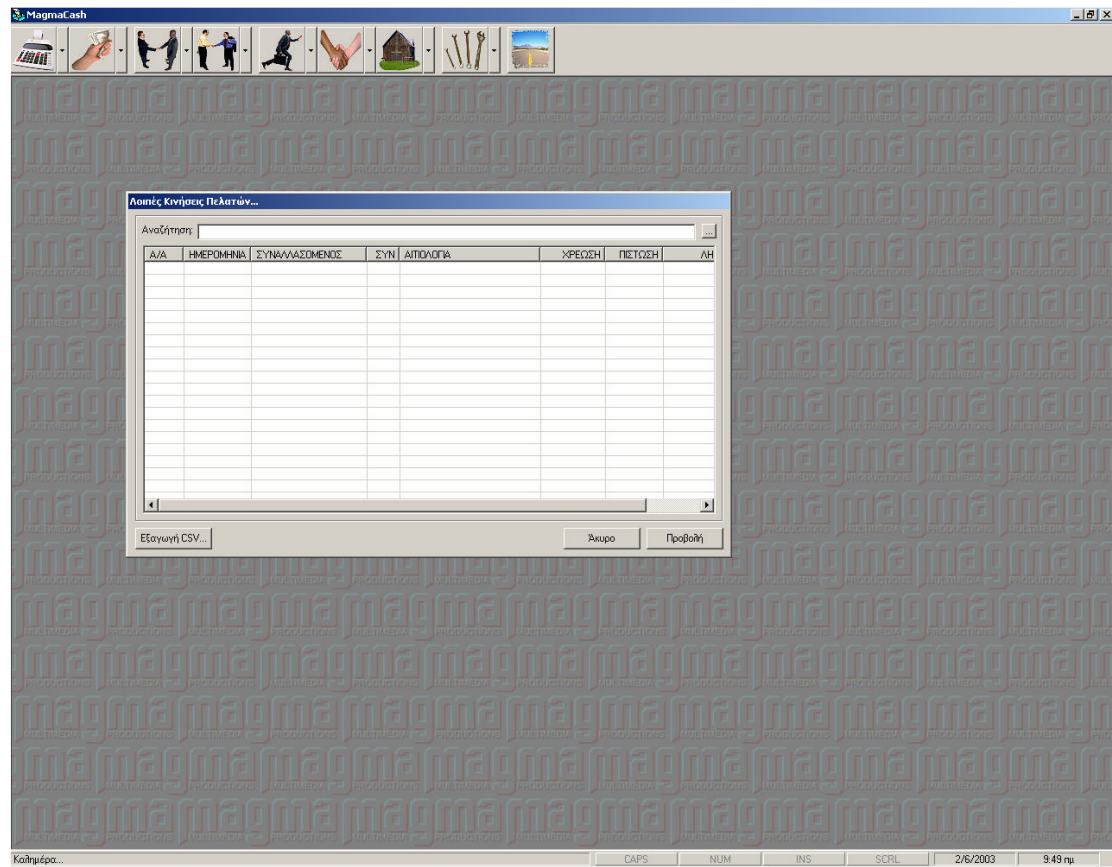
MagmaCash

Λοιπές Κινήσεις Πελατών...

Αναζήτηση: ...

| Α/Α | ΗΜΕΡΟΜΗΝΙΑ | ΣΥΝΑΛΛΑΣΟΜΕΝΟΣ | ΣΥΝ | ΑΙΤΙΟΛΟΓΙΑ | ΧΡΕΩΣΗ | ΠΙΣΤΩΣΗ | ΛΗ |
|---|---|---|---|---|---|---|---|

Εξαγωγή CSV...

Άκυρο

Προβολή

Καλημέρα...

CAPS NUM INS SCRL 2/6/2003 9:49 πμ